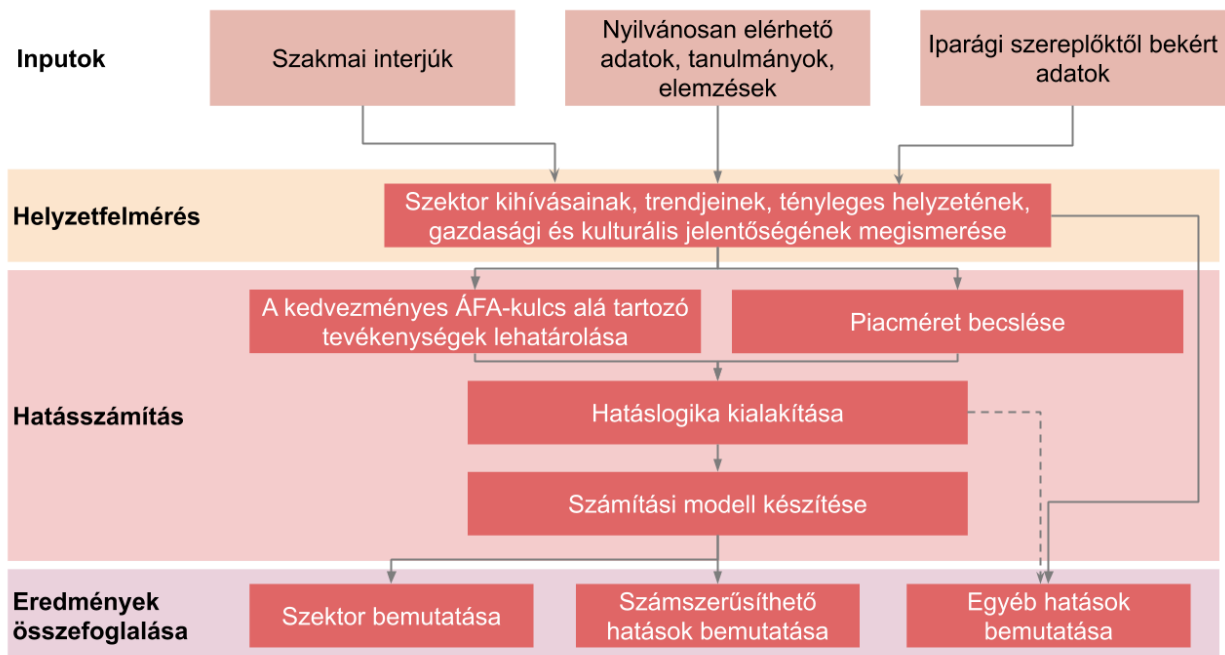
Inputok

Szakmai interjúk

Nyilvánosan elérhető adatok, tanulmányok, elemzések

Iparági szereplőktől bekért adatok

Helyzetfelmérés

Szektor kihívásainak, trendjeinek, tényleges helyzetének, gazdasági és kulturális jelentőségének megismerése

Hatásszámítás

A kedvezményes ÁFA-kulcs alá tartozó tevékenységek lehatárolása

Piacméret becslése

Hatáslogika kialakítása

Számítási modell készítése

Eredmények összefoglalása

Szektor bemutatása

Számszerűsíthető hatások bemutatása

Egyéb hatások bemutatása